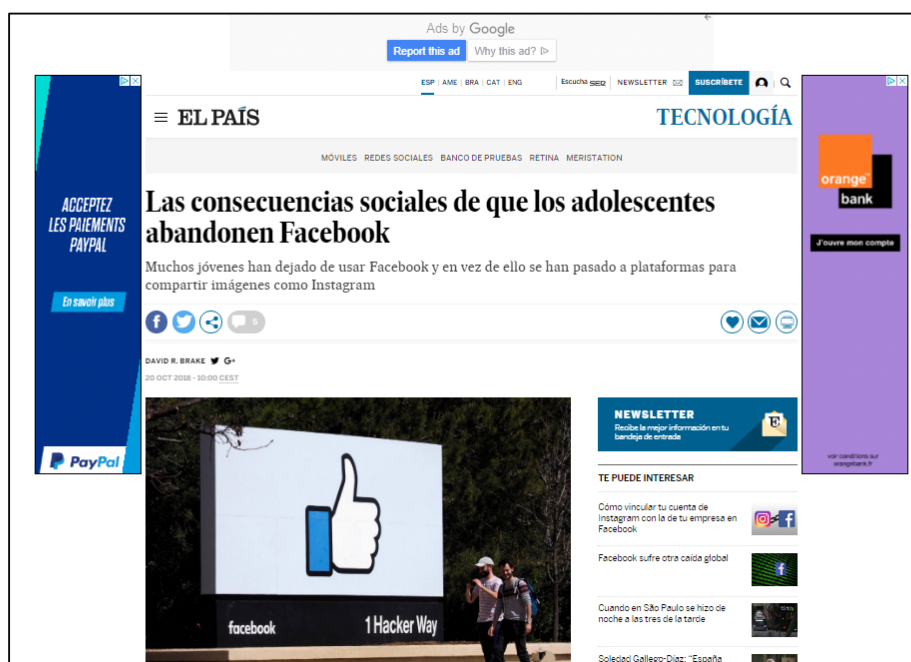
Ads by Google
Report this ad Why this ad?

ACCEPTEZ LES PAIEMENTS PAYPAL
En savoir plus
PayPal

ESP | AME | BRA | CAT | ENG Escucha SER NEWSLETTER SUSCRÍBETE

EL PAÍS TECNOLOGÍA

MÓVILES REDES SOCIALES BANCO DE PRUEBAS RETINA MERISTATION

Las consecuencias sociales de que los adolescentes abandonen Facebook

Muchos jóvenes han dejado de usar Facebook y en vez de ello se han pasado a plataformas para compartir imágenes como Instagram

5

DAVID R. BRAKE G+
20 OCT 2018 - 10:00 CEST

facebook
1 Hacker Way

NEWSLETTER
Recibe la mejor información en tu bandeja de entrada

TE PUEDE INTERESAR

Cómo vincular tu cuenta de Instagram con la de tu empresa en Facebook

Facebook sufre otra caída global

Cuando en São Paulo se hizo de noche a las tres de la tarde

Soledad Gallego-Díaz: "España

orange bank
J'ouvre mon compte
voir conditions sur orangebank.fr